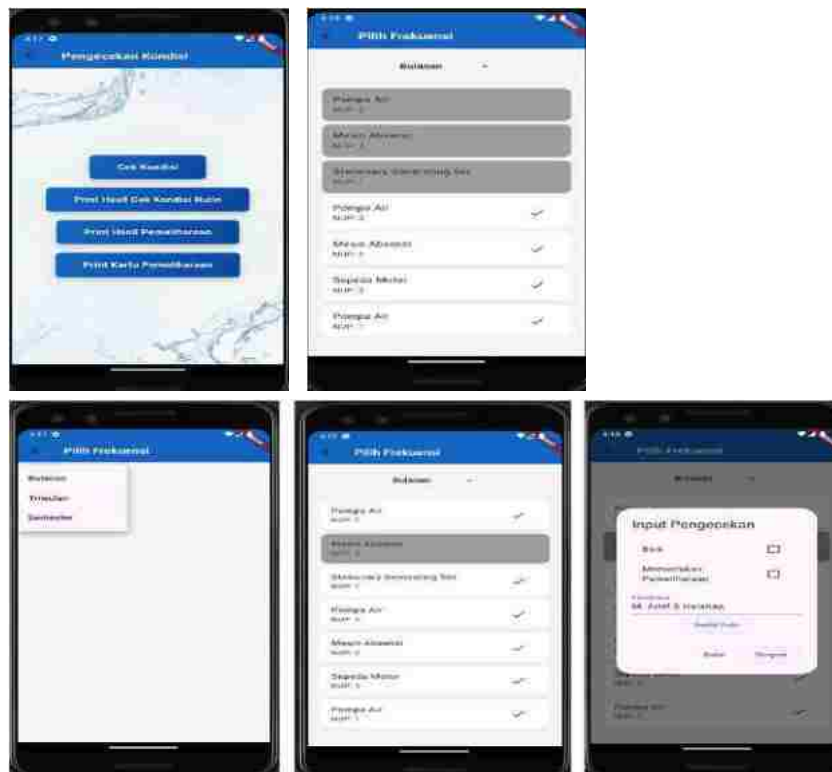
Pengecekan Kondisi

Cek Kondisi

Print Hasil Cek Kondisi Rutin

Print Hasil Pemeliharaan

Print Kartu Pemeliharaan

Pilih Frekuensi

Bulanan

Pompa Air
NUP: 1

Mesin Absensi
NUP: 1

Stavolt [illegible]
NUP: 1

Pompa Air
NUP: 2

Mesin Absensi
NUP: 2

Sepeda Motor
NUP: 3

Pompa Air
NUP: 7

Pilih Frekuensi

Bulanan

Triwulan

Semester

Pilih Frekuensi

Bulanan

Pompa Air
NUP: 1

Mesin Absensi
NUP: 1

Stavolt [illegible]
NUP: 1

Pompa Air
NUP: 2

Mesin Absensi
NUP: 2

Sepeda Motor
NUP: 3

Pompa Air
NUP: 7

Pilih Frekuensi

Bulanan

Input Pengecekan

Baik

Memerlukan Pemeliharaan

Pemeriksa
M. Arief S Harahap

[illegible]

Batal

Simpan